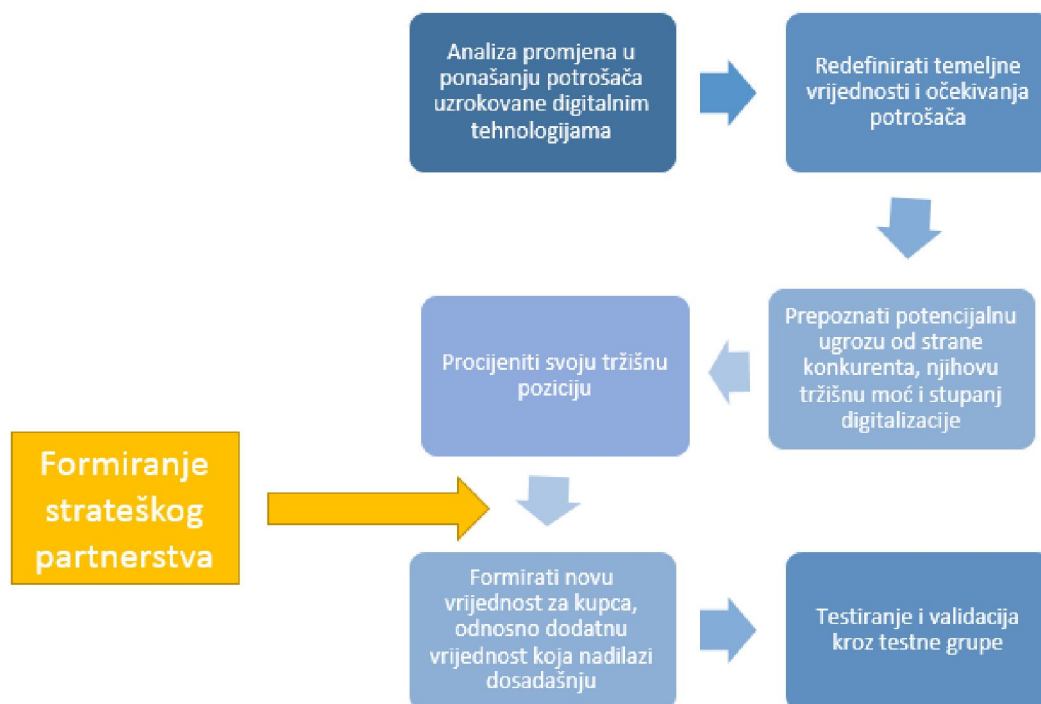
Analiza promjena u ponašanju potrošača uzrokovane digitalnim tehnologijama

Redefinirati temeljne vrijednosti i očekivanja potrošača

Prepoznati potencijalnu ugrozu od strane konkurenta, njihovu tržišnu moć i stupanj digitalizacije

Procijeniti svoju tržišnu poziciju

Formiranje strateškog partnerstva

Formirati novu vrijednost za kupca, odnosno dodatnu vrijednost koja nadilazi dosadašnju

Testiranje i validacija kroz testne grupe